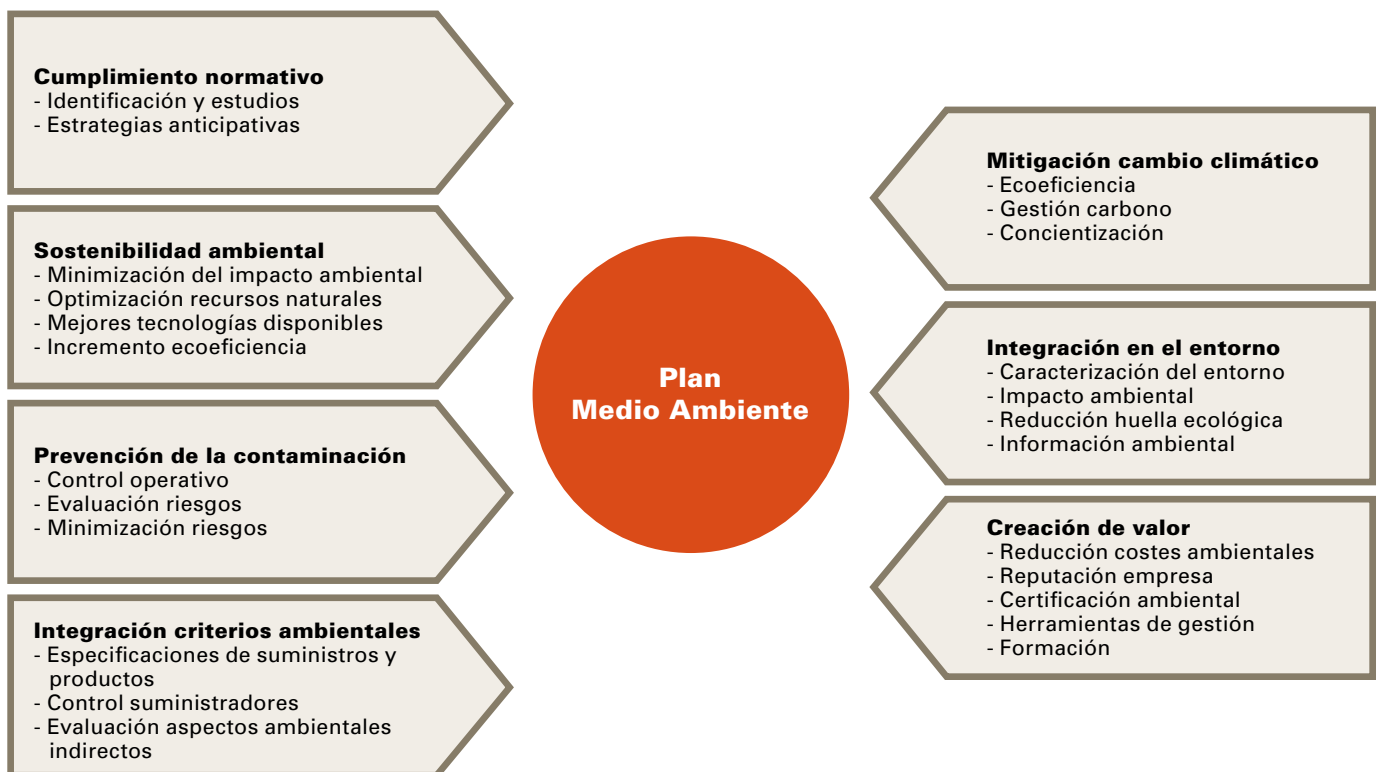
**Cumplimiento normativo**
- Identificación y estudios
- Estrategias anticipativas

**Sostenibilidad ambiental**
- Minimización del impacto ambiental
- Optimización recursos naturales
- Mejores tecnologías disponibles
- Incremento ecoeficiencia

**Prevención de la contaminación**
- Control operativo
- Evaluación riesgos
- Minimización riesgos

**Integración criterios ambientales**
- Especificaciones de suministros y productos
- Control suministradores
- Evaluación aspectos ambientales indirectos

**Plan Medio Ambiente**

**Mitigación cambio climático**
- Ecoeficiencia
- Gestión carbono
- Concientización

**Integración en el entorno**
- Caracterización del entorno
- Impacto ambiental
- Reducción huella ecológica
- Información ambiental

**Creación de valor**
- Reducción costes ambientales
- Reputación empresa
- Certificación ambiental
- Herramientas de gestión
- Formación